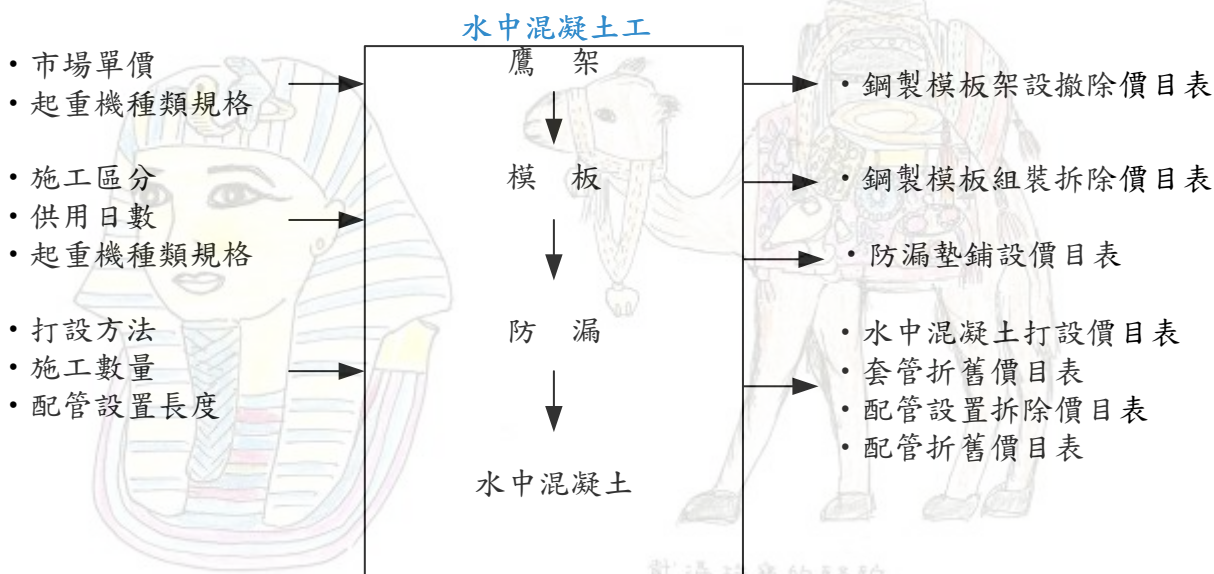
水中混凝土工

・市場單價
・起重機種類規格

・施工區分
・供用日數
・起重機種類規格

・打設方法
・施工數量
・配管設置長度

鷹　架

模　板

防　漏

水中混凝土

・鋼製模板架設撤除價目表

・鋼製模板組裝拆除價目表

・防漏墊鋪設價目表

・水中混凝土打設價目表
・套管折舊價目表
・配管設置拆除價目表
・配管折舊價目表

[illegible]